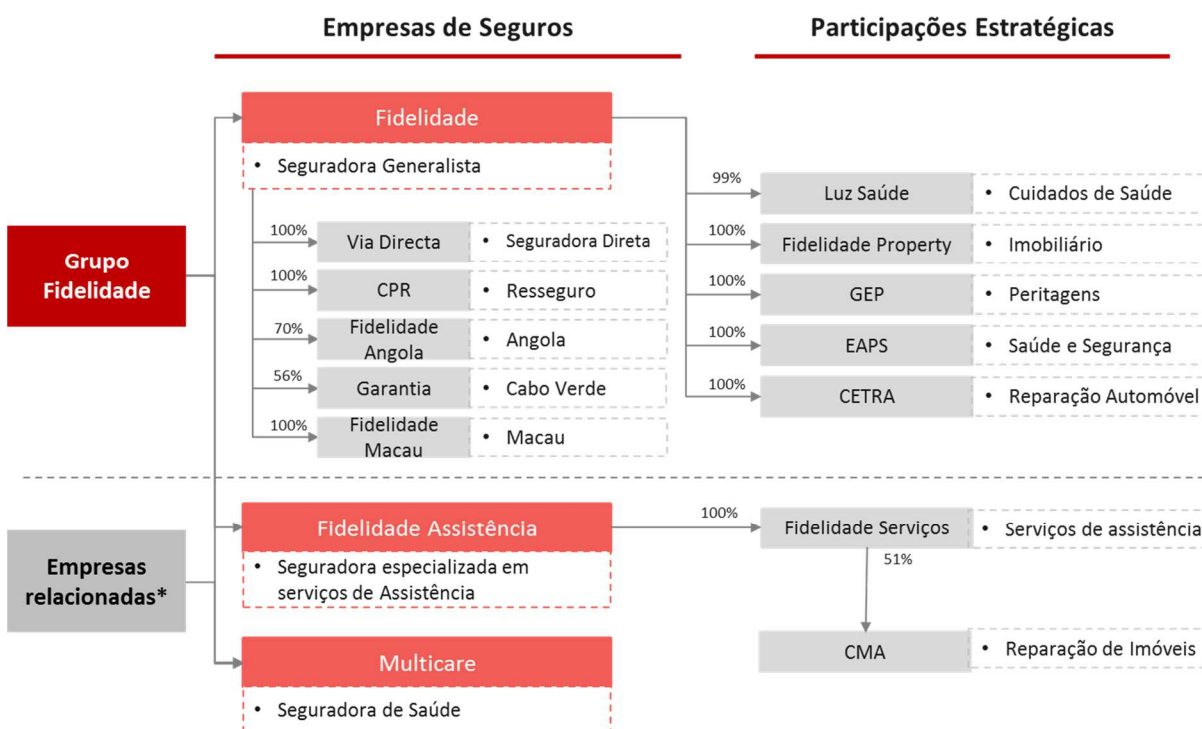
Empresas de Seguros

Participações Estratégicas

Grupo Fidelidade

Fidelidade
• Seguradora Generalista

100% Via Directa • Seguradora Direta
100% CPR • Resseguro
70% Fidelidade Angola • Angola
56% Garantia • Cabo Verde
100% Fidelidade Macau • Macau

99% Luz Saúde • Cuidados de Saúde
100% Fidelidade Property • Imobiliário
100% GEP • Peritagens
100% EAPS • Saúde e Segurança
100% CETRA • Reparação Automóvel

Empresas relacionadas*

Fidelidade Assistência
• Seguradora especializada em serviços de Assistência

100% Fidelidade Serviços • Serviços de assistência
51%
CMA • Reparação de Imóveis

Multicare
• Seguradora de Saúde